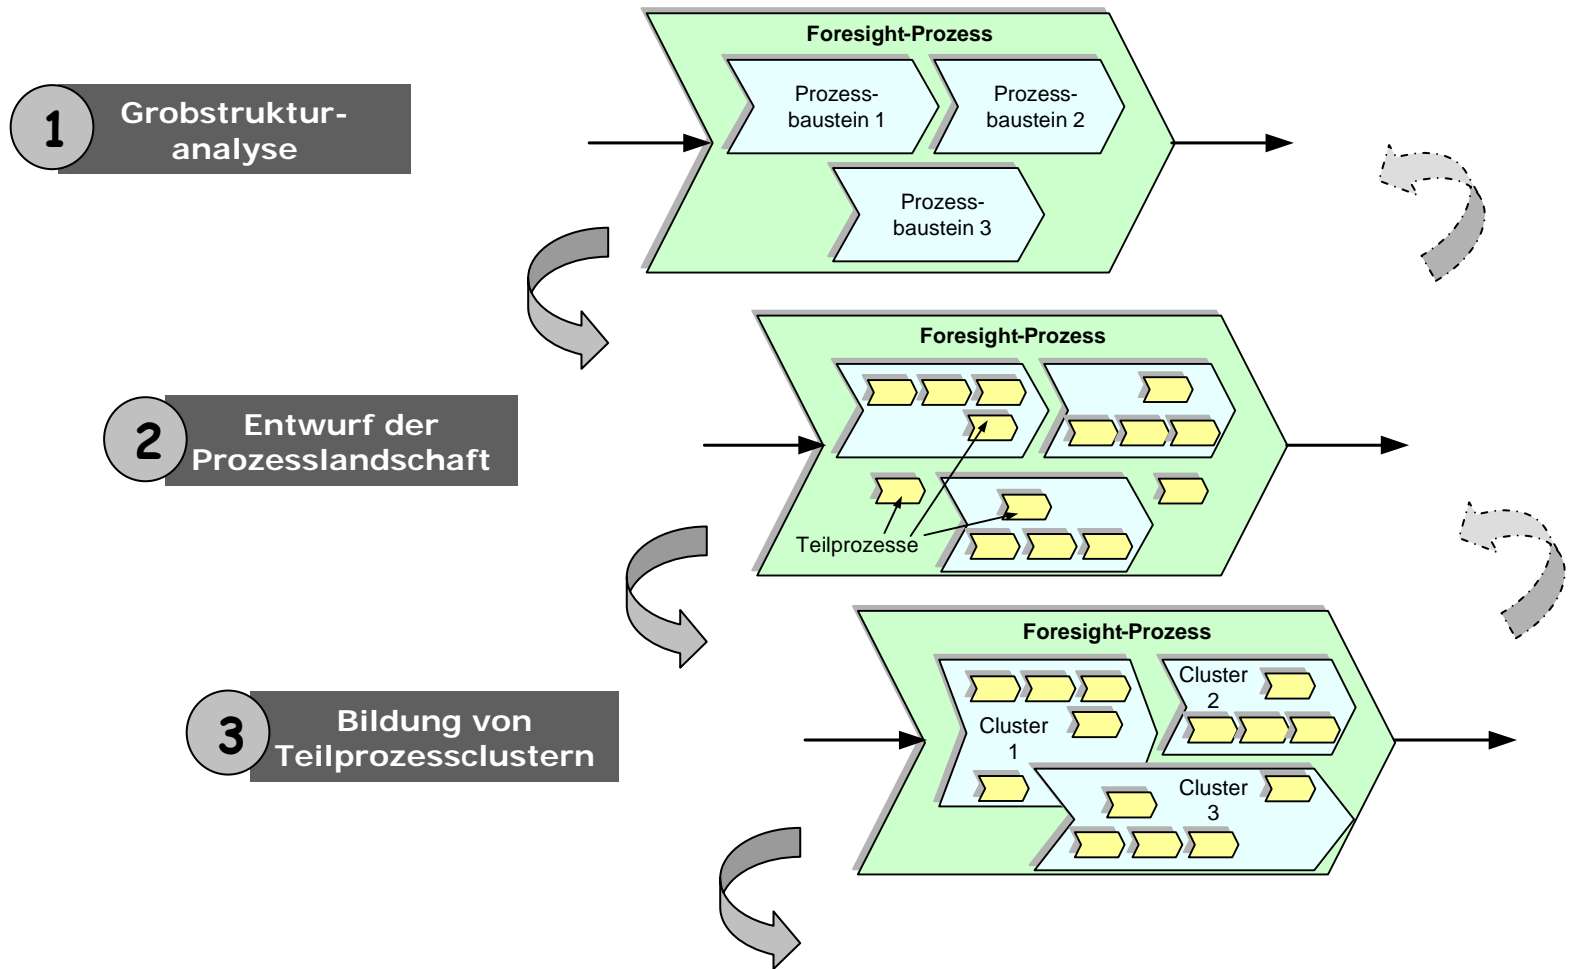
1 Grobstrukturanalyse

Foresight-Prozess

Prozessbaustein 1

Prozessbaustein 2

Prozessbaustein 3

2 Entwurf der Prozesslandschaft

Foresight-Prozess

Teilprozesse

3 Bildung von Teilprozessclustern

Foresight-Prozess

Cluster 1

Cluster 2

Cluster 3